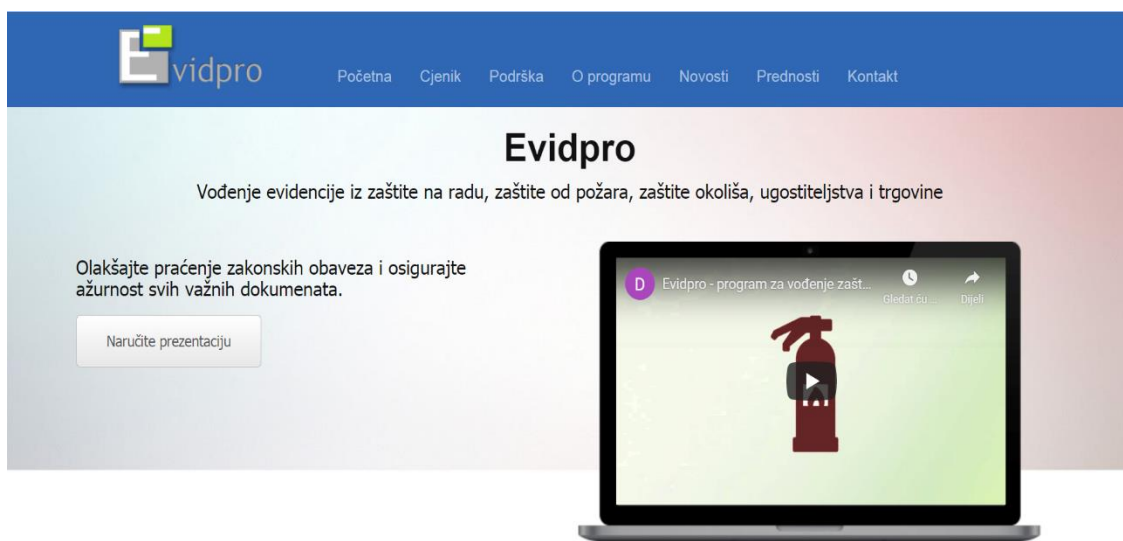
Evidpro

Početna Cjenik Podrška O programu Novosti Prednosti Kontakt

Evidpro

Vođenje evidencije iz zaštite na radu, zaštite od požara, zaštite okoliša, ugostiteljstva i trgovine

Olakšajte praćenje zakonskih obaveza i osigurajte ažurnost svih važnih dokumenata.

Naručite prezentaciju

D Evidpro - program za vođenje zašt...

Gledat ću...

Dijeli